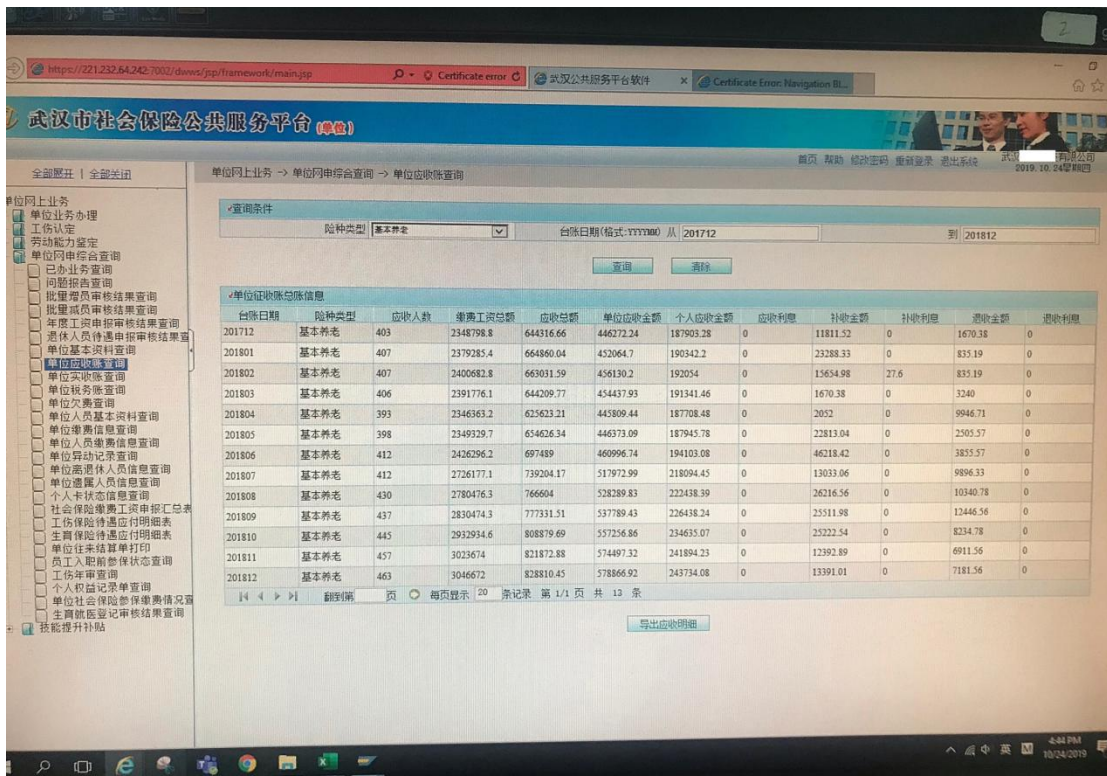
https://221.232.64.242:7002/dwws/jsp/framework/main.jsp
Certificate error
武汉公共服务平台软件
Certificate Error: Navigation Bl...

武汉市社会保险公共服务平台(单位)

首页 帮助 修改密码 重新登录 退出系统
武汉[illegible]有限公司
2019.10.24星期四

全部展开 | 全部关闭

单位网上业务 → 单位网申综合查询 → 单位应收账查询

单位网上业务
单位业务办理
工伤认定
劳动能力鉴定
单位网申综合查询
已办业务查询
问题报告查询
批量增员审核结果查询
批量减员审核结果查询
年度工资申报审核结果查询
退休人员待遇申报审核结果查
单位基本资料查询
单位应收账查询
单位实收账查询
单位税务账查询
单位欠费查询
单位人员基本资料查询
单位缴费信息查询
单位人员缴费信息查询
单位异动记录查询
单位离退休人员信息查询
单位遗属人员信息查询
个人卡状态信息查询
社会保险缴费工资申报汇总表
工伤保险待遇应付明细表
生育保险待遇应付明细表
单位往来结算单打印
员工入职前参保状态查询
工伤年审查询
个人权益记录单查询
单位社会保险参保缴费情况查
生育就医登记审核结果查询
技能提升补贴

查询条件
险种类型 基本养老
台账日期(格式:YYYYMM) 从 201712
到 201812
查询 清除

单位征收账总账信息

| 台账日期 | 险种类型 | 应收人数 | 缴费工资总额 | 应收总额 | 单位应收金额 | 个人应收金额 | 应收利息 | 补收金额 | 补收利息 | 退收金额 | 退收利息 |
|---|---|---|---|---|---|---|---|---|---|---|---|
| 201712 | 基本养老 | 403 | 2348798.8 | 644316.66 | 446272.24 | 187903.28 | 0 | 11811.52 | 0 | 1670.38 | 0 |
| 201801 | 基本养老 | 407 | 2379285.4 | 664860.04 | 452064.7 | 190342.2 | 0 | 23288.33 | 0 | 835.19 | 0 |
| 201802 | 基本养老 | 407 | 2400682.8 | 663031.59 | 456130.2 | 192054 | 0 | 15654.98 | 27.6 | 835.19 | 0 |
| 201803 | 基本养老 | 406 | 2391776.1 | 644209.77 | 454437.93 | 191341.46 | 0 | 1670.38 | 0 | 3240 | 0 |
| 201804 | 基本养老 | 393 | 2346363.2 | 625623.21 | 445809.44 | 187708.48 | 0 | 2052 | 0 | 9946.71 | 0 |
| 201805 | 基本养老 | 398 | 2349329.7 | 654626.34 | 446373.09 | 187945.78 | 0 | 22813.04 | 0 | 2505.57 | 0 |
| 201806 | 基本养老 | 412 | 2426296.2 | 697489 | 460996.74 | 194103.08 | 0 | 46218.42 | 0 | 3855.57 | 0 |
| 201807 | 基本养老 | 412 | 2726177.1 | 739204.17 | 517972.99 | 218094.45 | 0 | 13033.06 | 0 | 9896.33 | 0 |
| 201808 | 基本养老 | 430 | 2780476.3 | 766604 | 528289.83 | 222438.39 | 0 | 26216.56 | 0 | 10340.78 | 0 |
| 201809 | 基本养老 | 437 | 2830474.3 | 777331.51 | 537789.43 | 226438.24 | 0 | 25511.98 | 0 | 12446.56 | 0 |
| 201810 | 基本养老 | 445 | 2932934.6 | 808879.69 | 557256.86 | 234635.07 | 0 | 25222.54 | 0 | 8234.78 | 0 |
| 201811 | 基本养老 | 457 | 3023674 | 821872.88 | 574497.32 | 241894.23 | 0 | 12392.89 | 0 | 6911.56 | 0 |
| 201812 | 基本养老 | 463 | 3046672 | 828810.45 | 578866.92 | 243734.08 | 0 | 13391.01 | 0 | 7181.56 | 0 |

翻到第 页 每页显示 20 条记录 第 1/1 页 共 13 条

导出应收明细

4:44 PM
10/24/2019